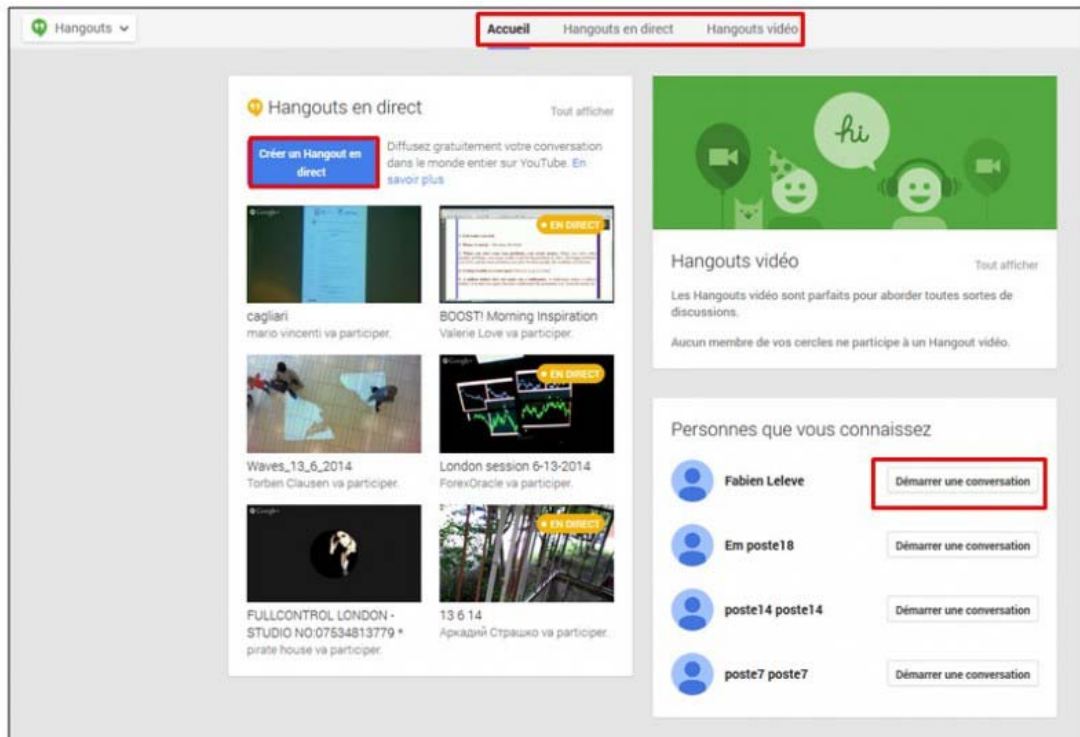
Hangouts

Accueil Hangouts en direct Hangouts vidéo

Hangouts en direct

Tout afficher

Créer un Hangout en direct

Diffusez gratuitement votre conversation dans le monde entier sur YouTube. En savoir plus

EN DIRECT

cagliari
mario vincenti va participer.

BOOST! Morning Inspiration
Valerie Love va participer.

EN DIRECT

Waves_13_6_2014
Torben Clausen va participer.

London session 6-13-2014
ForexOracle va participer.

EN DIRECT

FULLCONTROL LONDON - STUDIO NO:07534813779 *
pirate house va participer.

13 6 14
Аркадий Страшко va participer.

hi

Hangouts vidéo

Tout afficher

Les Hangouts vidéo sont parfaits pour aborder toutes sortes de discussions.

Aucun membre de vos cercles ne participe à un Hangout vidéo.

Personnes que vous connaissez

Fabien Leleve
Démarrer une conversation

Em poste18
Démarrer une conversation

poste14 poste14
Démarrer une conversation

poste7 poste7
Démarrer une conversation